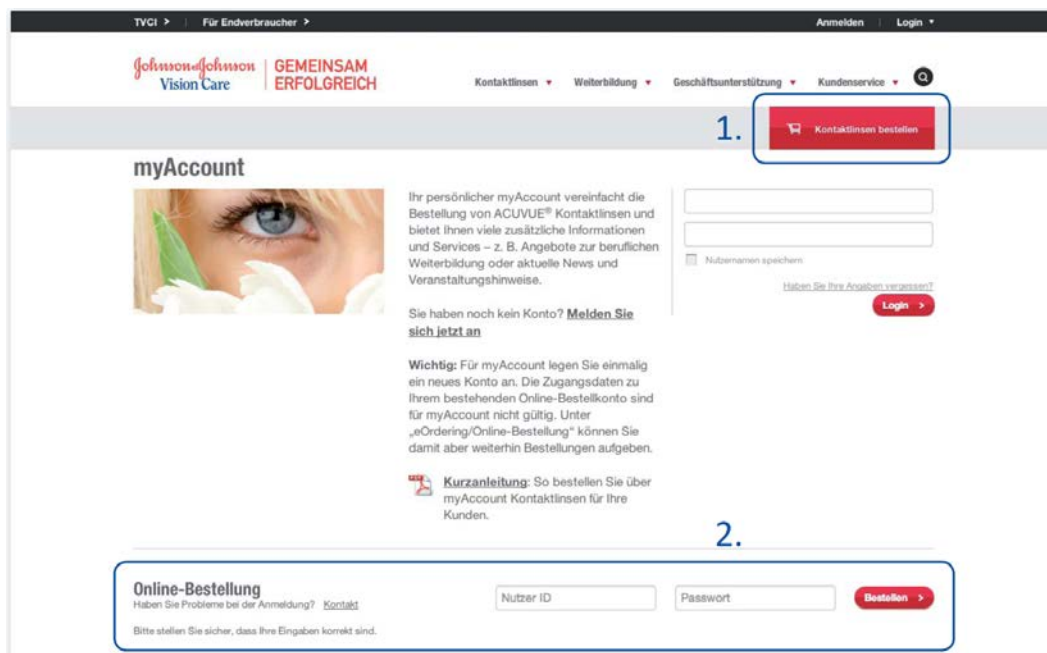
TVCI > | Für Endverbraucher >

Anmelden | Login ▾

Johnson&Johnson Vision Care | GEMEINSAM ERFOLGREICH

Kontaktlinsen ▾ Weiterbildung ▾ Geschäftsunterstützung ▾ Kundenservice ▾

1. Kontaktlinsen bestellen

myAccount

Ihr persönlicher myAccount vereinfacht die Bestellung von ACUVUE® Kontaktlinsen und bietet Ihnen viele zusätzliche Informationen und Services – z. B. Angebote zur beruflichen Weiterbildung oder aktuelle News und Veranstaltungshinweise.

Sie haben noch kein Konto? Melden Sie sich jetzt an

Wichtig: Für myAccount legen Sie einmalig ein neues Konto an. Die Zugangsdaten zu Ihrem bestehenden Online-Bestellkonto sind für myAccount nicht gültig. Unter „eOrdering/Online-Bestellung" können Sie damit aber weiterhin Bestellungen aufgeben.

Kurzanleitung: So bestellen Sie über myAccount Kontaktlinsen für Ihre Kunden.

Nutzernamen speichern

Haben Sie Ihre Angaben vergessen?

Login >

2.

Online-Bestellung
Haben Sie Probleme bei der Anmeldung? Kontakt

Nutzer ID

Passwort

Bestellen >

Bitte stellen Sie sicher, dass Ihre Eingaben korrekt sind.